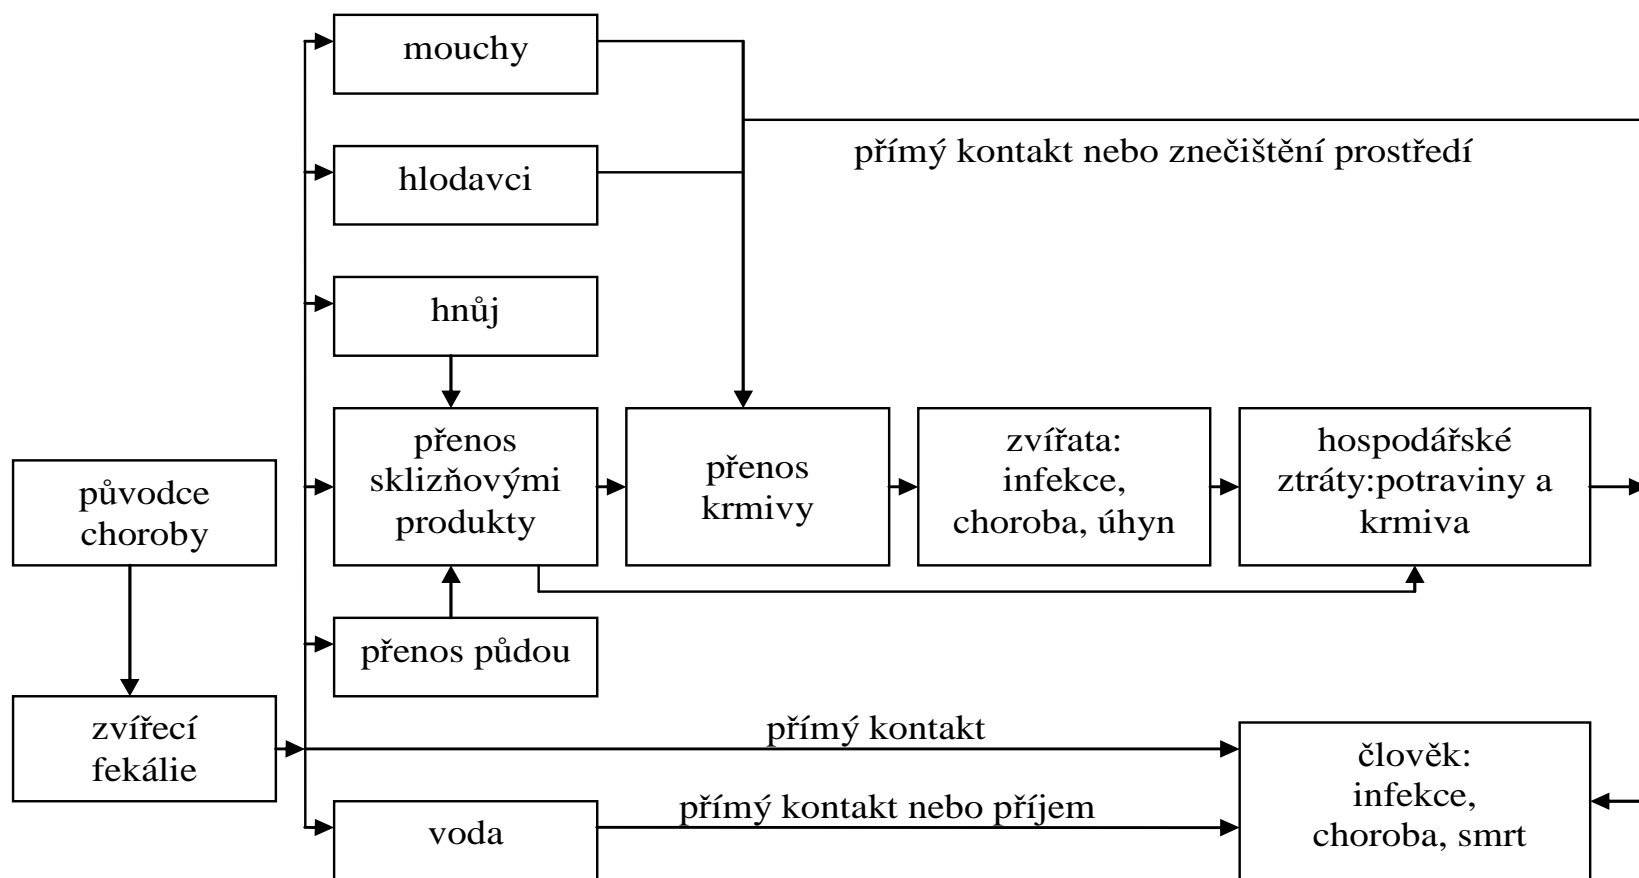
mouchy

hlodavci

přímý kontakt nebo znečištění prostředí

hnůj

původce choroby

přenos sklizňovými produkty

přenos krmivy

zvířata: infekce, choroba, úhyn

hospodářské ztráty:potraviny a krmiva

přenos půdou

zvířecí fekálie

přímý kontakt

přímý kontakt nebo příjem

voda

člověk: infekce, choroba, smrt